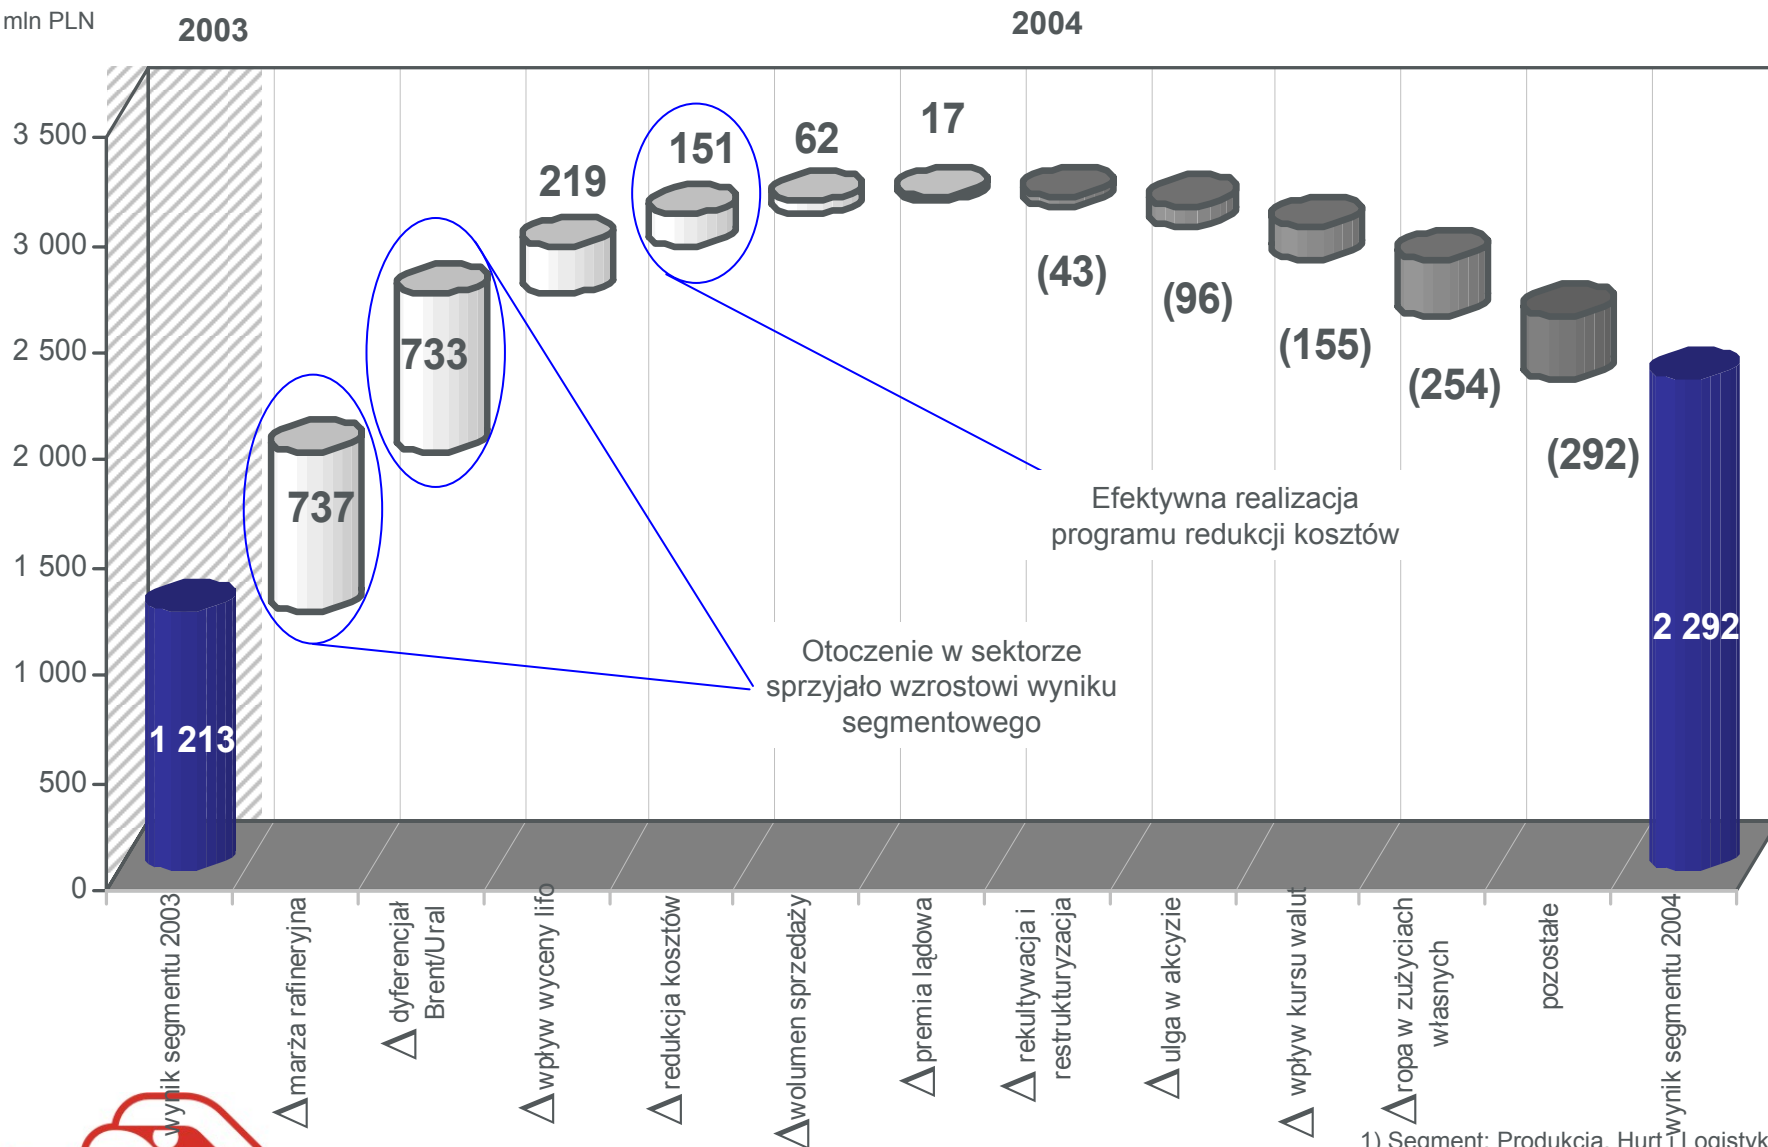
mln PLN

2003

2004

3 500
3 000
2 500
2 000
1 500
1 000
500
0

1 213

737

733

219

151

62

17

(43)

(96)

(155)

(254)

(292)

2 292

Efektywna realizacja programu redukcji kosztów

Otoczenie w sektorze sprzyjało wzrostowi wyniku segmentowego

wynik segmentu 2003

Δ marża rafineryjna

Δ dyferencjał Brent/Ural

Δ wpływ wyceny lifo

Δ redukcja kosztów

Δ wolumen sprzedaży

Δ premia lądowa

Δ rekultywacja i restrukturyzacja

Δ ulga w akcyzie

Δ wpływ kursu walut

Δ ropa w zużyciach własnych

pozostałe

wynik segmentu 2004

1) Segment: Produkcja, Hurt i Logistyk